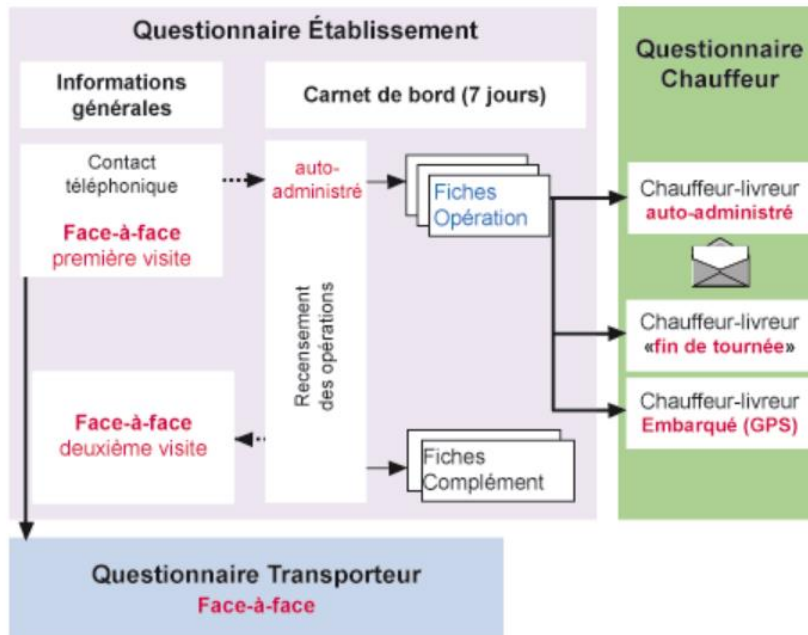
Questionnaire Établissement

Informations générales

Carnet de bord (7 jours)

Contact téléphonique

Face-à-face première visite

auto-administré

Fiches Opération

Recensement des opérations

Face-à-face deuxième visite

Fiches Complément

Questionnaire Chauffeur

Chauffeur-livreur auto-administré

Chauffeur-livreur «fin de tournée»

Chauffeur-livreur Embarqué (GPS)

Questionnaire Transporteur
Face-à-face